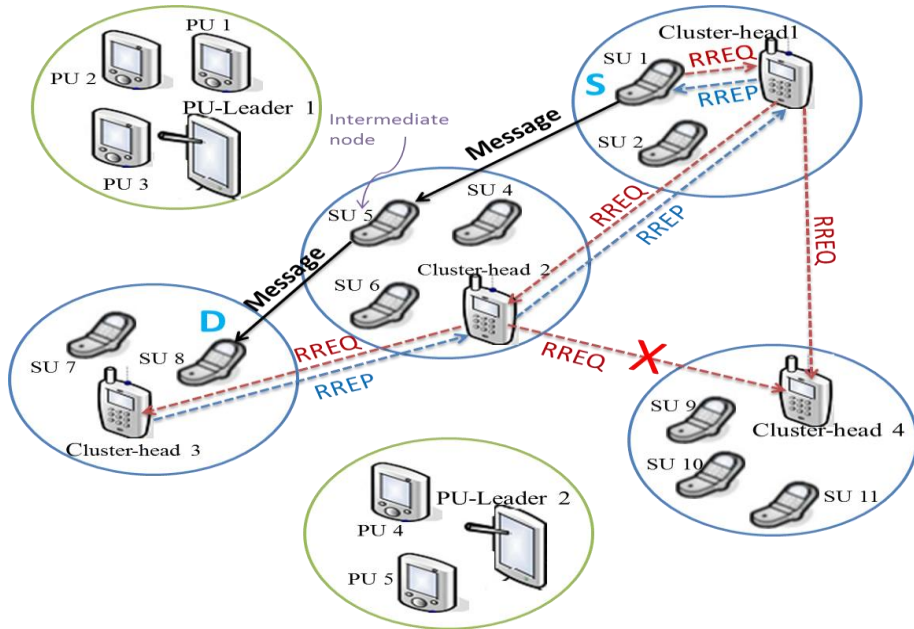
PU 1
PU 2
PU-Leader 1
PU 3
Intermediate node
Message
Cluster-head1
SU 1
S
RREQ
RREP
SU 2
SU 4
SU 5
RREQ
RREP
RREQ
Message
SU 6
Cluster-head 2
D
SU 7
SU 8
RREQ
RREP
Cluster-head 3
RREQ
X
SU 9
Cluster-head 4
SU 10
SU 11
PU-Leader 2
PU 4
PU 5